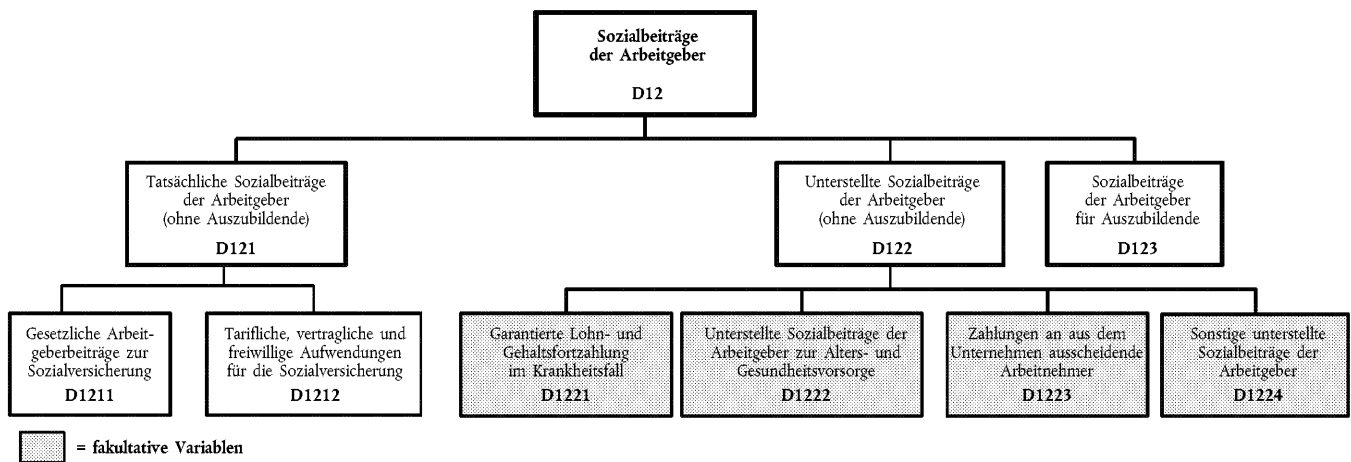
Sozialbeiträge der Arbeitgeber

D12

Tatsächliche Sozialbeiträge der Arbeitgeber (ohne Auszubildende)

D121

Unterstellte Sozialbeiträge der Arbeitgeber (ohne Auszubildende)

D122

Sozialbeiträge der Arbeitgeber für Auszubildende

D123

Gesetzliche Arbeitgeberbeiträge zur Sozialversicherung

D1211

Tarifliche, vertragliche und freiwillige Aufwendungen für die Sozialversicherung

D1212

Garantierte Lohn- und Gehaltsfortzahlung im Krankheitsfall

D1221

Unterstellte Sozialbeiträge der Arbeitgeber zur Alters- und Gesundheitsvorsorge

D1222

Zahlungen an aus dem Unternehmen ausscheidende Arbeitnehmer

D1223

Sonstige unterstellte Sozialbeiträge der Arbeitgeber

D1224

= fakultative Variablen